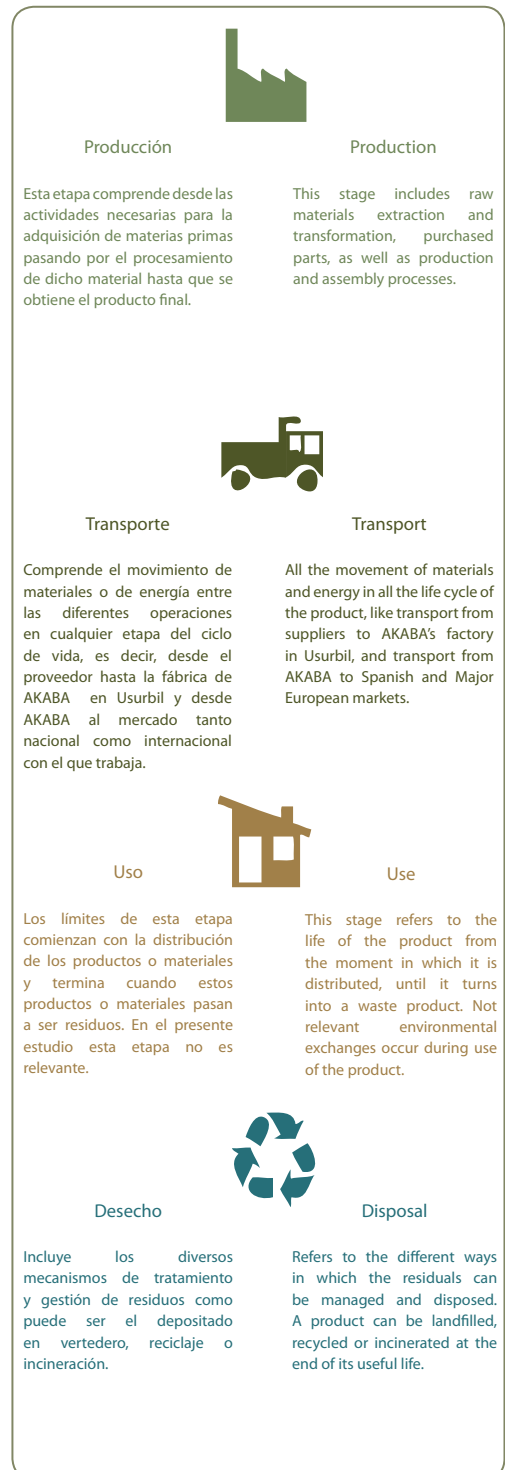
Producción

Esta etapa comprende desde las actividades necesarias para la adquisición de materias primas pasando por el procesamiento de dicho material hasta que se obtiene el producto final.

Production

This stage includes raw materials extraction and transformation, purchased parts, as well as production and assembly processes.

Transporte

Comprende el movimiento de materiales o de energía entre las diferentes operaciones en cualquier etapa del ciclo de vida, es decir, desde el proveedor hasta la fábrica de AKABA en Usurbil y desde AKABA al mercado tanto nacional como internacional con el que trabaja.

Transport

All the movement of materials and energy in all the life cycle of the product, like transport from suppliers to AKABA's factory in Usurbil, and transport from AKABA to Spanish and Major European markets.

Uso

Los límites de esta etapa comienzan con la distribución de los productos o materiales y termina cuando estos productos o materiales pasan a ser residuos. En el presente estudio esta etapa no es relevante.

Use

This stage refers to the life of the product from the moment in which it is distributed, until it turns into a waste product. Not relevant environmental exchanges occur during use of the product.

Desecho

Incluye los diversos mecanismos de tratamiento y gestión de residuos como puede ser el depositado en vertedero, reciclaje o incineración.

Disposal

Refers to the different ways in which the residuals can be managed and disposed. A product can be landfilled, recycled or incinerated at the end of its useful life.